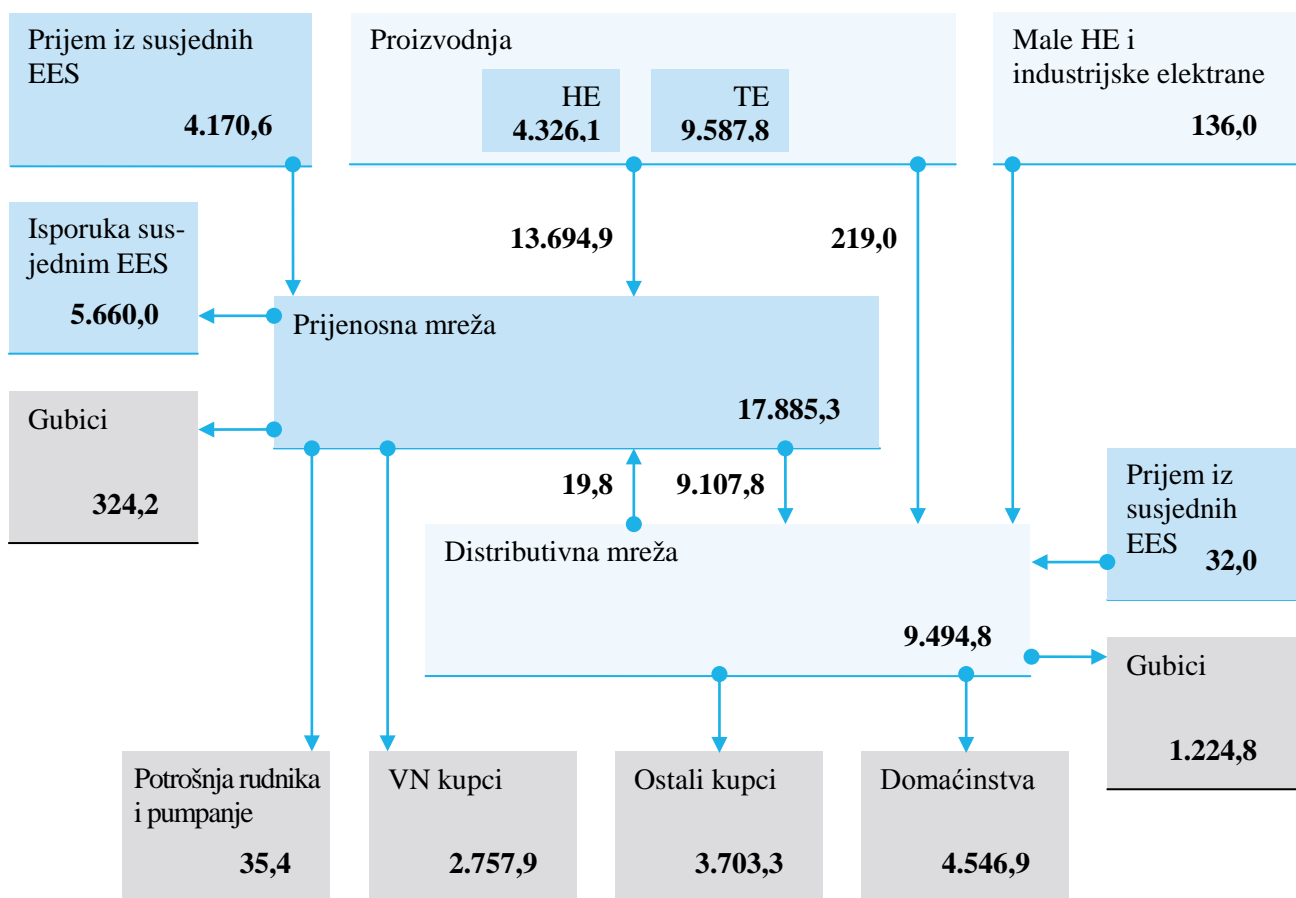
Prijem iz susjednih EES
4.170,6

Proizvodnja
HE
4.326,1
TE
9.587,8

Male HE i industrijske elektrane
136,0

13.694,9
219,0

Isporuka susjednim EES
5.660,0

Prijenosna mreža
17.885,3

Gubici
324,2

19,8
9.107,8

Prijem iz susjednih EES
32,0

Distributivna mreža
9.494,8

Gubici
1.224,8

Potrošnja rudnika i pumpanje
35,4

VN kupci
2.757,9

Ostali kupci
3.703,3

Domaćinstva
4.546,9